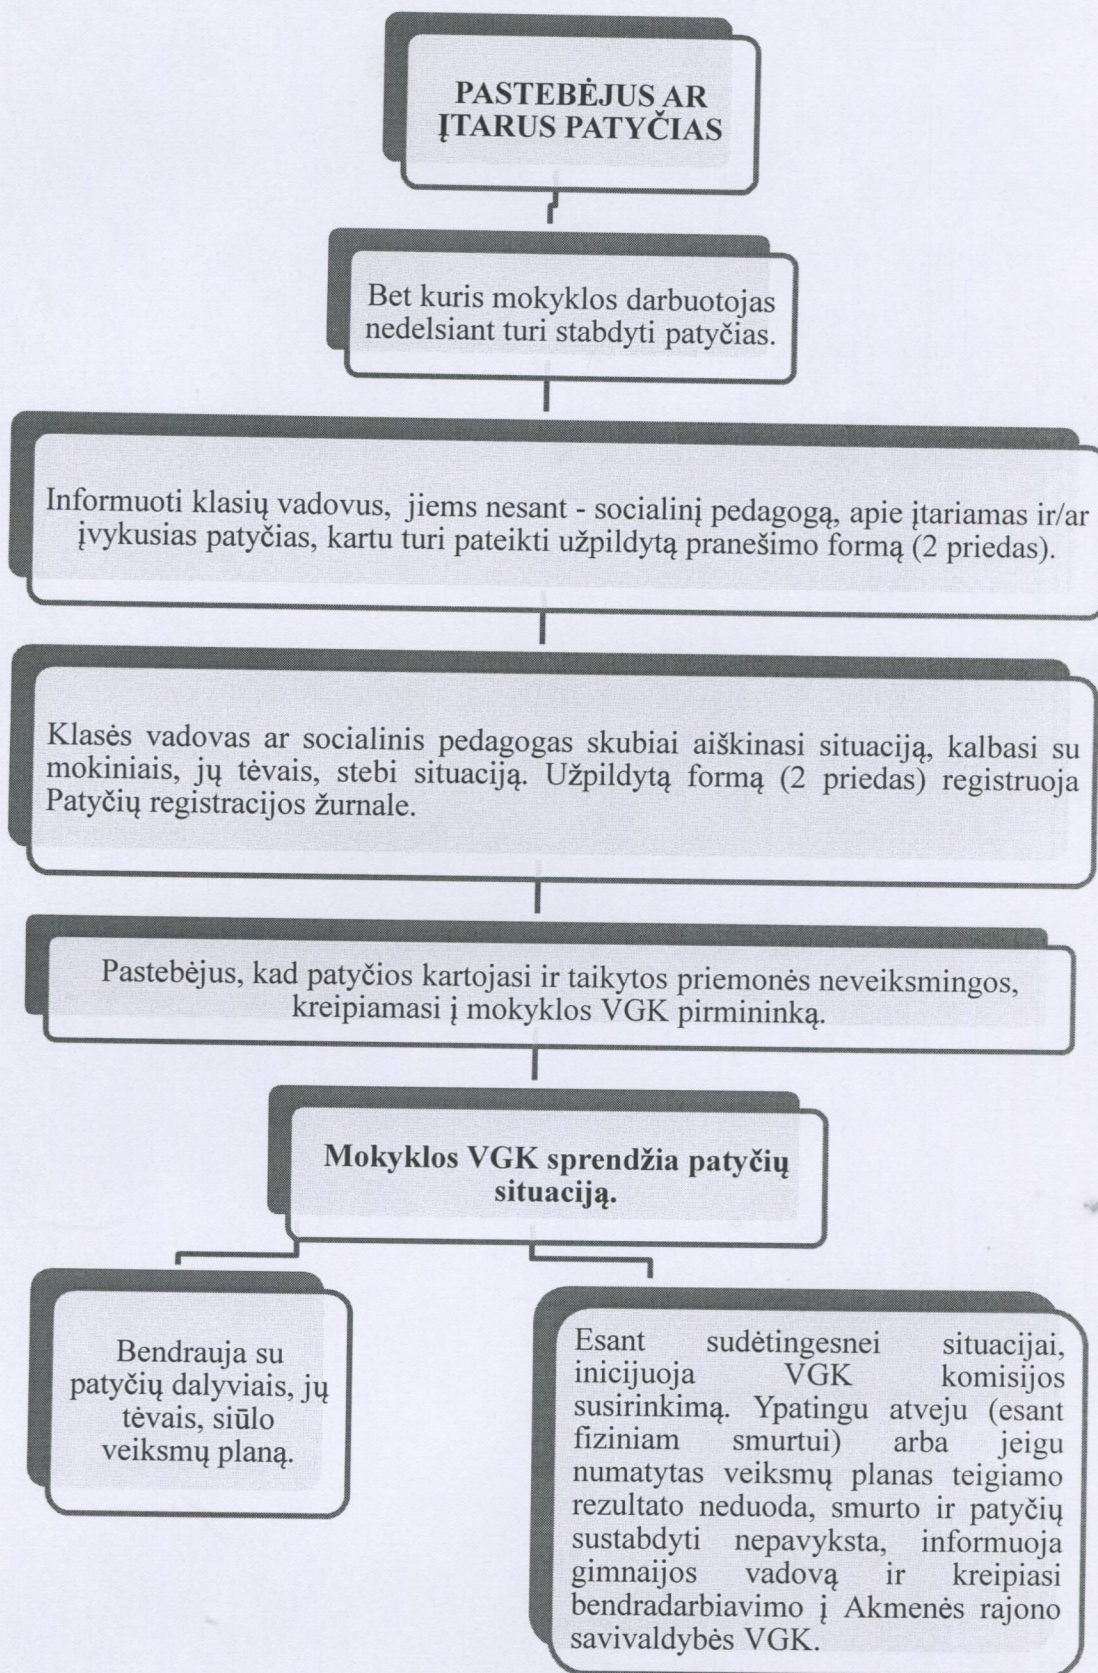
PASTEBĖJUS AR ĮTARUS PATYČIAS

Bet kuris mokyklos darbuotojas nedelsiant turi stabdyti patyčias.

Informuoti klasių vadovus, jiems nesant - socialinį pedagogą, apie įtariamas ir/ar įvykusias patyčias, kartu turi pateikti užpildytą pranešimo formą (2 priedas).

Klasės vadovas ar socialinis pedagogas skubiai aiškinasi situaciją, kalbasi su mokiniais, jų tėvais, stebi situaciją. Užpildytą formą (2 priedas) registruoja Patyčių registracijos žurnale.

Pastebėjus, kad patyčios kartojasi ir taikytos priemonės neveiksmingos, kreipiamasi į mokyklos VGK pirmininką.

Mokyklos VGK sprendžia patyčių situaciją.

Bendrauja su patyčių dalyviais, jų tėvais, siūlo veiksmų planą.

Esant sudėtingesnei situacijai, inicijuoja VGK komisijos susirinkimą. Ypatingu atveju (esant fiziniam smurtui) arba jeigu numatytas veiksmų planas teigiamo rezultato neduoda, smurto ir patyčių sustabdyti nepavyksta, informuoja gimnaijos vadovą ir kreipiasi bendradarbiavimo į Akmenės rajono savivaldybės VGK.